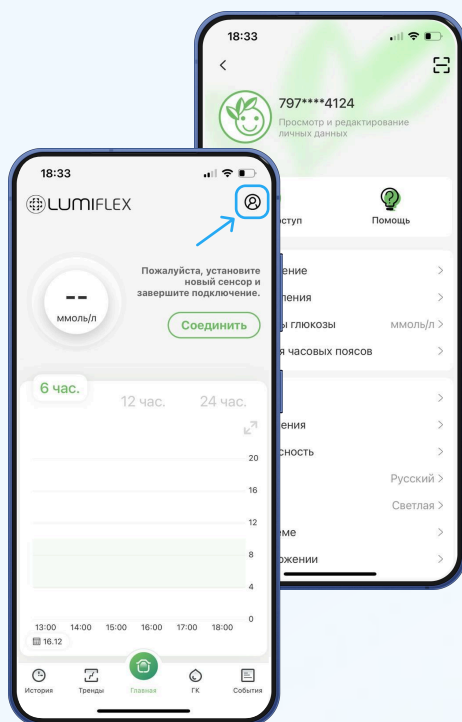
18:33

797****4124
Просмотр и редактирование личных данных

ступ
Помощь

ение
ления
ы глюкозы ммоль/л
я часовых поясов

ения
сность
Русский
Светлая
еме
ожении

18:33

LUMIFLEX

--
ммоль/л

Пожалуйста, установите новый сенсор и завершите подключение.

Соединить

6 час.
12 час.
24 час.

20
16
12
8
4
0

13:00 14:00 15:00 16:00 17:00 18:00

16.12

История
Тренды
Главная
ГК
События